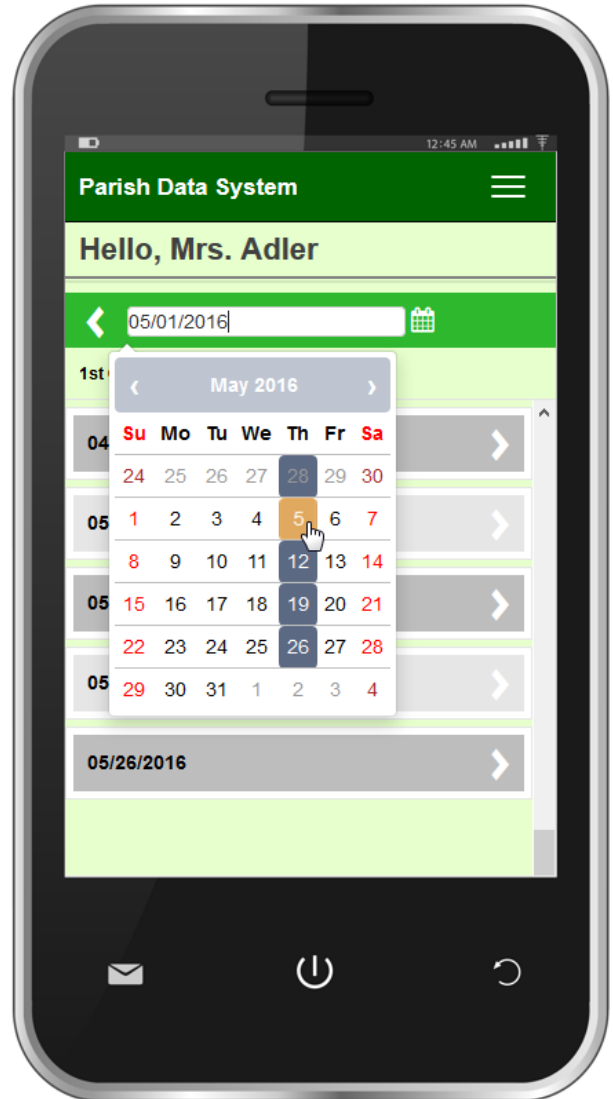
12:45 AM

Parish Data System

Hello, Mrs. Adler

05/01/2016

1st

‹ May 2016 ›

| Su | Mo | Tu | We | Th | Fr | Sa |
|---|---|---|---|---|---|---|
| 24 | 25 | 26 | 27 | 28 | 29 | 30 |
| 1 | 2 | 3 | 4 | 5 | 6 | 7 |
| 8 | 9 | 10 | 11 | 12 | 13 | 14 |
| 15 | 16 | 17 | 18 | 19 | 20 | 21 |
| 22 | 23 | 24 | 25 | 26 | 27 | 28 |
| 29 | 30 | 31 | 1 | 2 | 3 | 4 |

04

05

05

05

05/26/2016